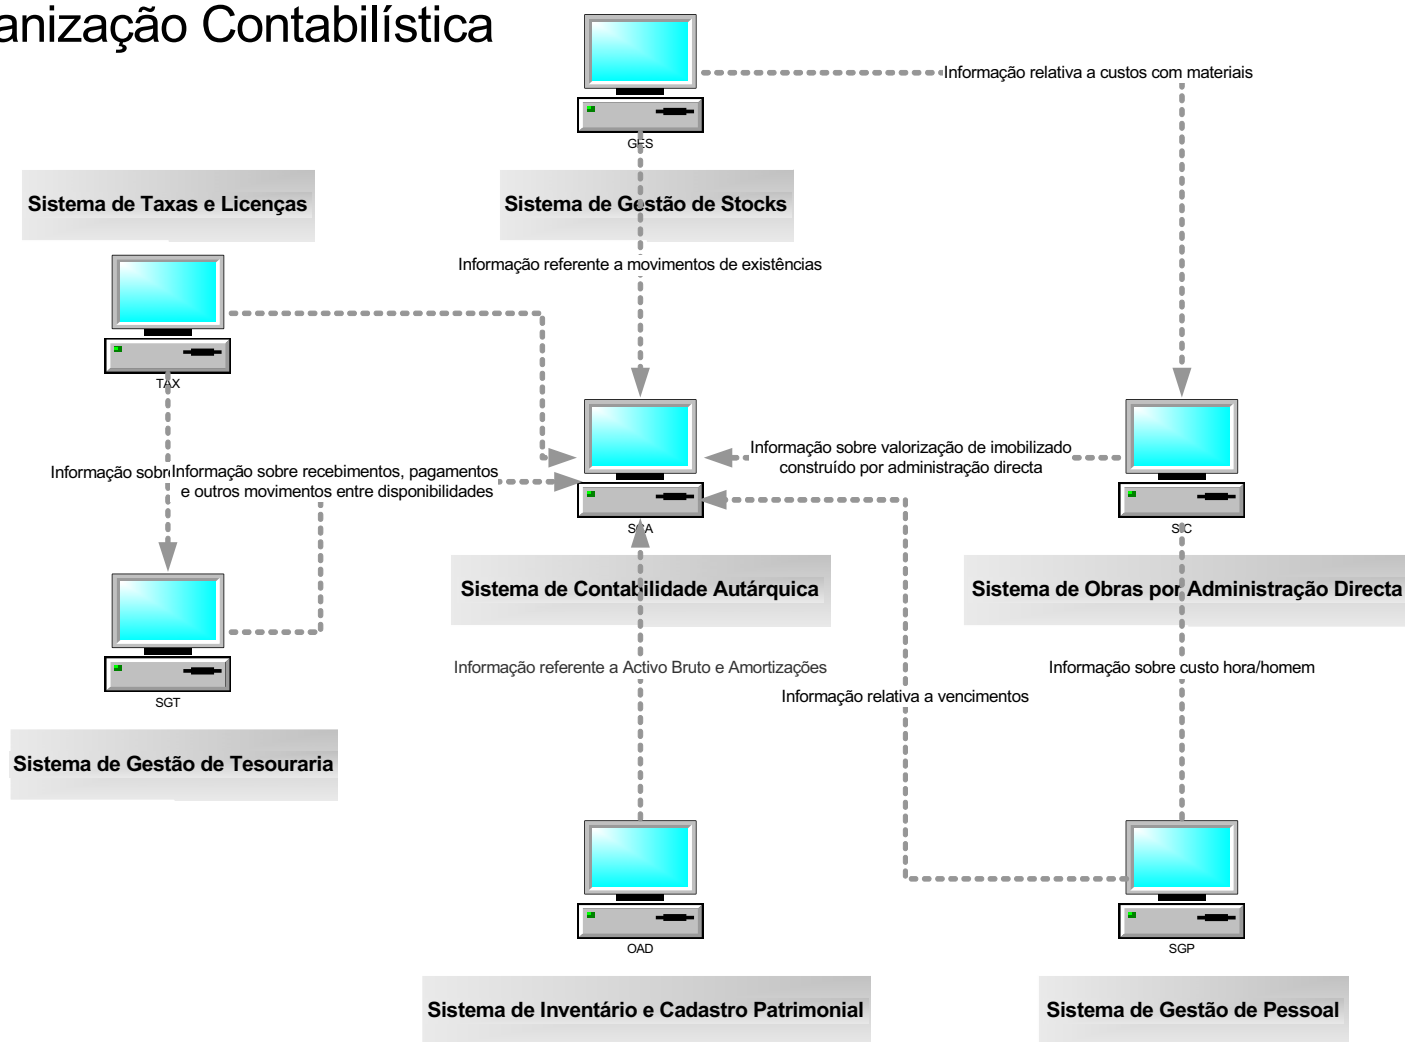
anização Contabilística

GES

Informação relativa a custos com materiais

Sistema de Taxas e Licenças

Sistema de Gestão de Stocks

Informação referente a movimentos de existências

TAX

Informação sobr Informação sobre recebimentos, pagamentos e outros movimentos entre disponibilidades

Informação sobre valorização de imobilizado construído por administração directa

SCA

SIC

Sistema de Contabilidade Autárquica

Sistema de Obras por Administração Directa

SGT

Informação referente a Activo Bruto e Amortizações

Informação relativa a vencimentos

Informação sobre custo hora/homem

Sistema de Gestão de Tesouraria

OAD

SGP

Sistema de Inventário e Cadastro Patrimonial

Sistema de Gestão de Pessoal